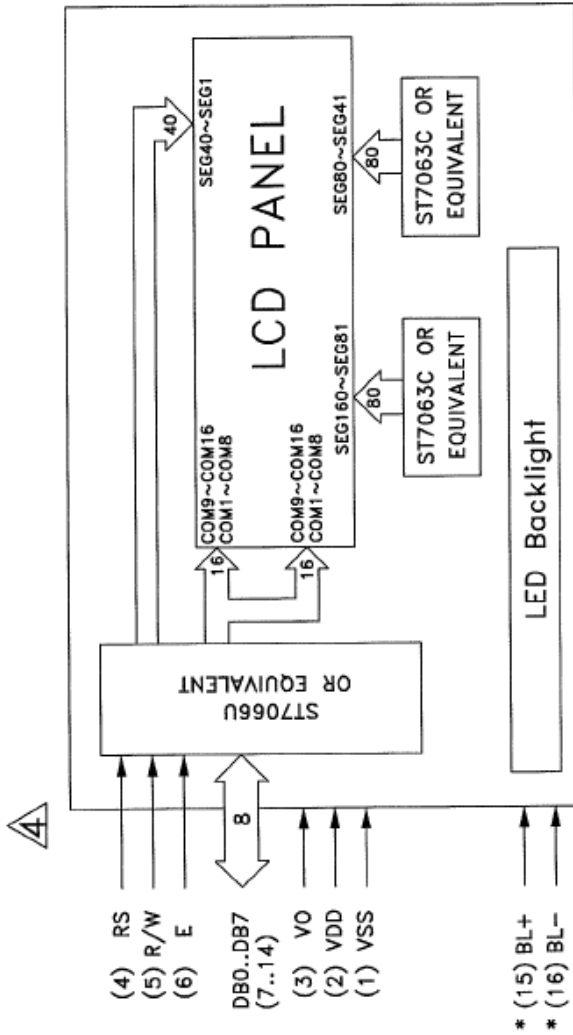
4

(4) RS
(5) R/W
(6) E

DB0..DB7
(7..14)

8

(3) VO
(2) VDD
(1) VSS

* (15) BL+
* (16) BL−

ST7066U
OR EQUIVALENT

40

16

16

SEG40~SEG1

COM9~COM16
COM1~COM8

COM9~COM16
COM1~COM8

LCD PANEL

SEG80~SEG41

SEG160~SEG81

80

80

ST7063C OR
EQUIVALENT

ST7063C OR
EQUIVALENT

LED Backlight